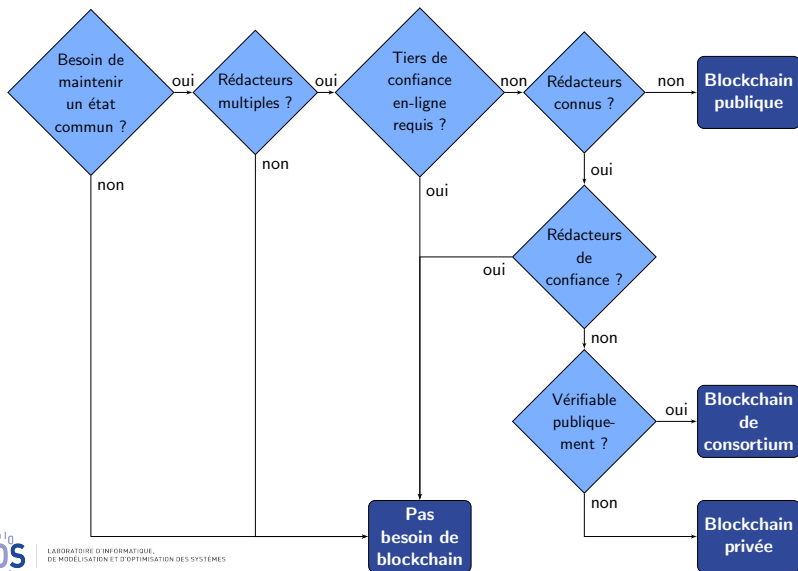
Besoin de maintenir un état commun ?

oui

Rédacteurs multiples ?

oui

Tiers de confiance en-ligne requis ?

non

Rédacteurs connus ?

non

Blockchain publique

non

non

oui

oui

Rédacteurs de confiance ?

oui

non

Vérifiable publiquement ?

oui

Blockchain de consortium

non

Blockchain privée

Pas besoin de blockchain

LABORATOIRE D'INFORMATIQUE, DE MODÉLISATION ET D'OPTIMISATION DES SYSTÈMES